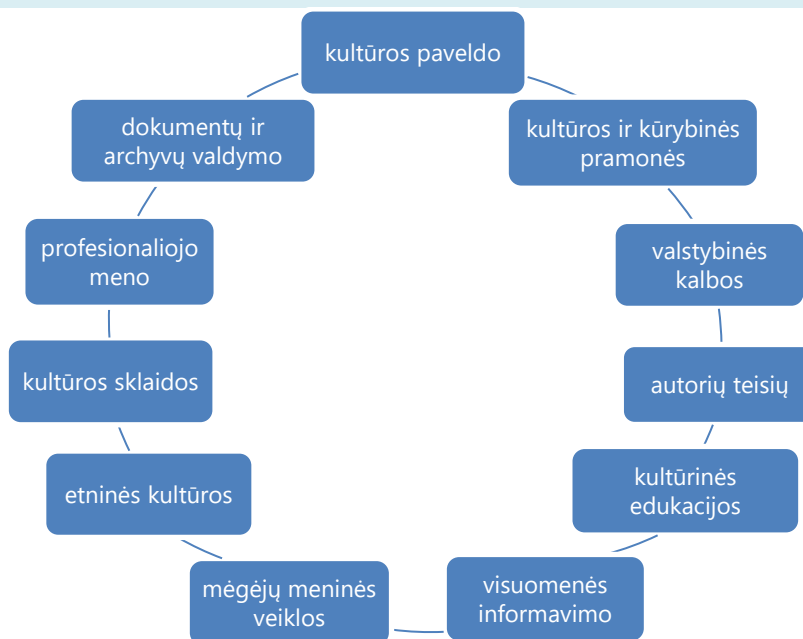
kultūros paveldo

kultūros ir kūrybinės pramonės

valstybinės kalbos

autorių teisių

kultūrinės edukacijos

visuomenės informavimo

mėgėjų meninės veiklos

etninės kultūros

kultūros sklaidos

profesionaliojo meno

dokumentų ir archyvų valdymo